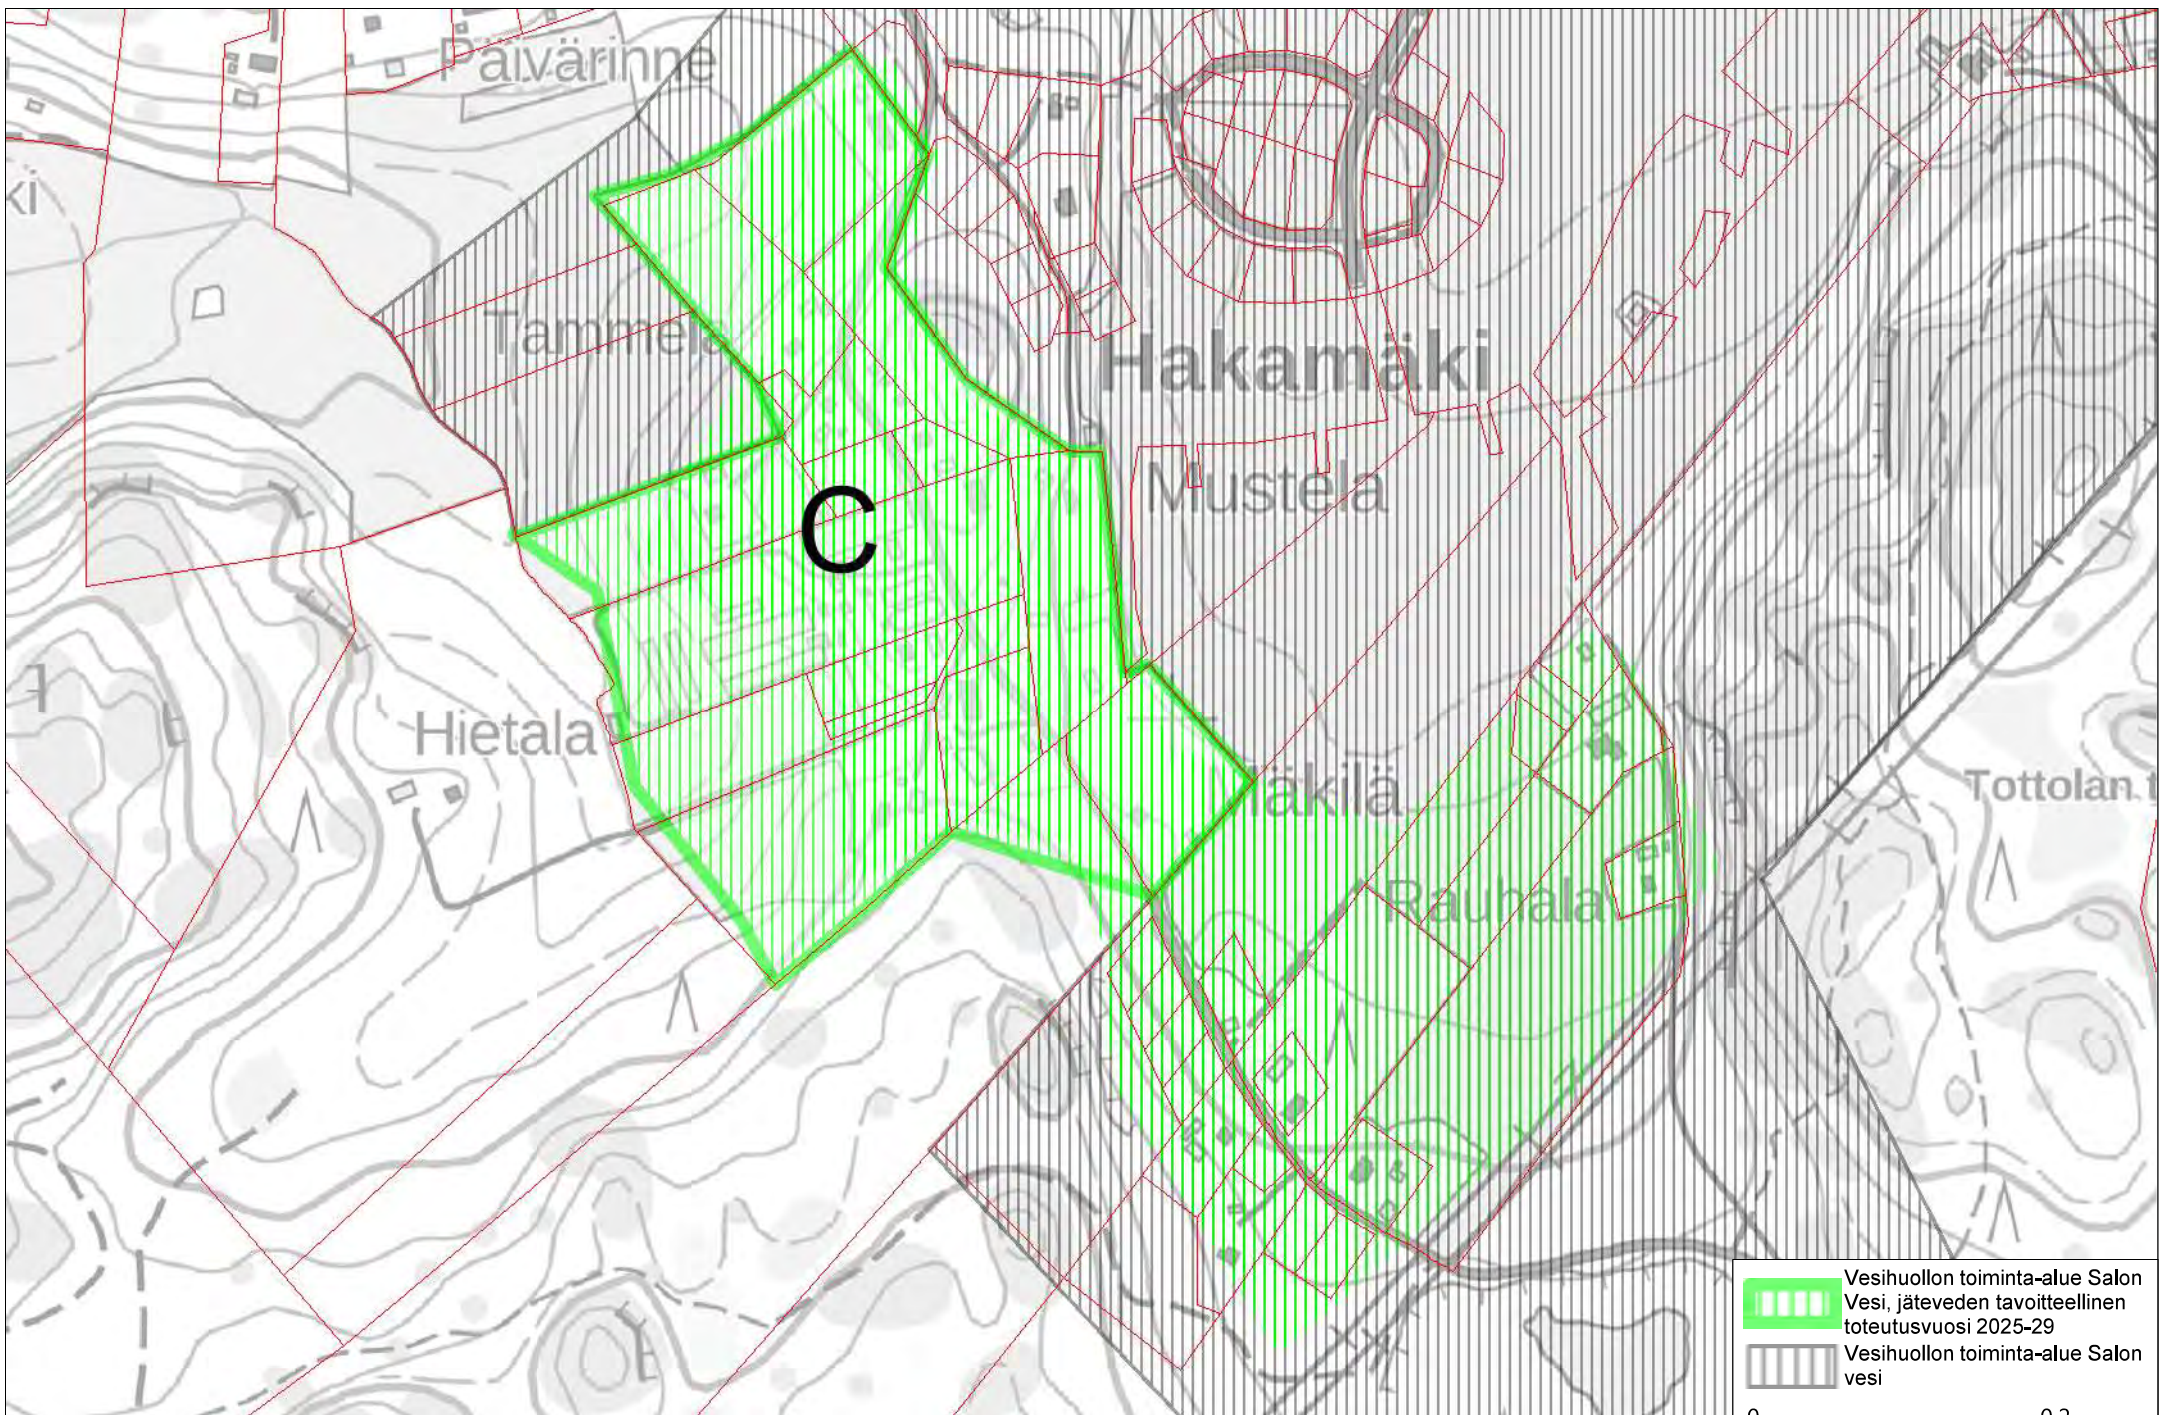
Päivärinne

ki

Tammela

Hakamäki

Mustela

C

Hietala

Mäkilä

Rauhala

Tottolan t

Vesihuollon toiminta-alue Salon Vesi, jäteveden tavoitteellinen toteutusvuosi 2025-29

Vesihuollon toiminta-alue Salon vesi

0

0,2